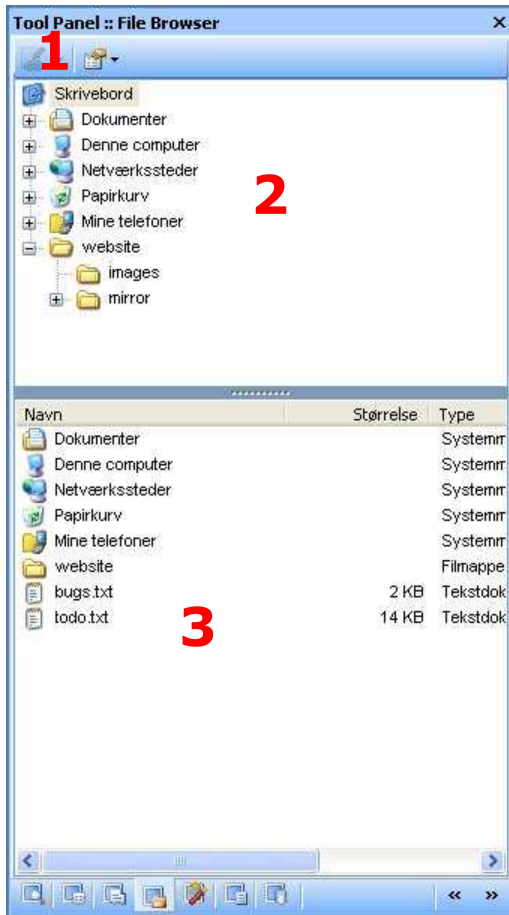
Tool Panel :: File Browser ×

1

Skrivebord
Dokumenter
Denne computer
Netværkssteder
Papirkurv
Mine telefoner
website
images
mirror

2

| Navn | Størrelse | Type |
|---|---|---|
| Dokumenter | | Systemm |
| Denne computer | | Systemm |
| Netværkssteder | | Systemm |
| Papirkurv | | Systemm |
| Mine telefoner | | Systemm |
| website | | Filmappe |
| bugs.txt | 2 KB | Tekstdok |
| todo.txt | 14 KB | Tekstdok |

3

« »